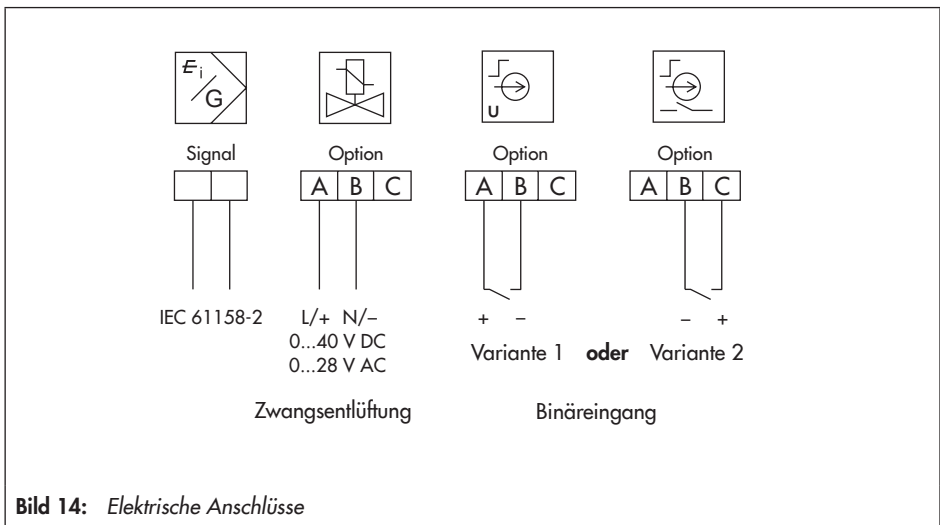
$E_i$
G

U

Signal

Option
| A | B | C |

Option
| A | B | C |

Option
| A | B | C |

IEC 61158-2

L/+ N/−
0...40 V DC
0...28 V AC

+ −
Variante 1 **oder** Variante 2
− +

Zwangsentlüftung

Binäreingang

**Bild 14:** *Elektrische Anschlüsse*